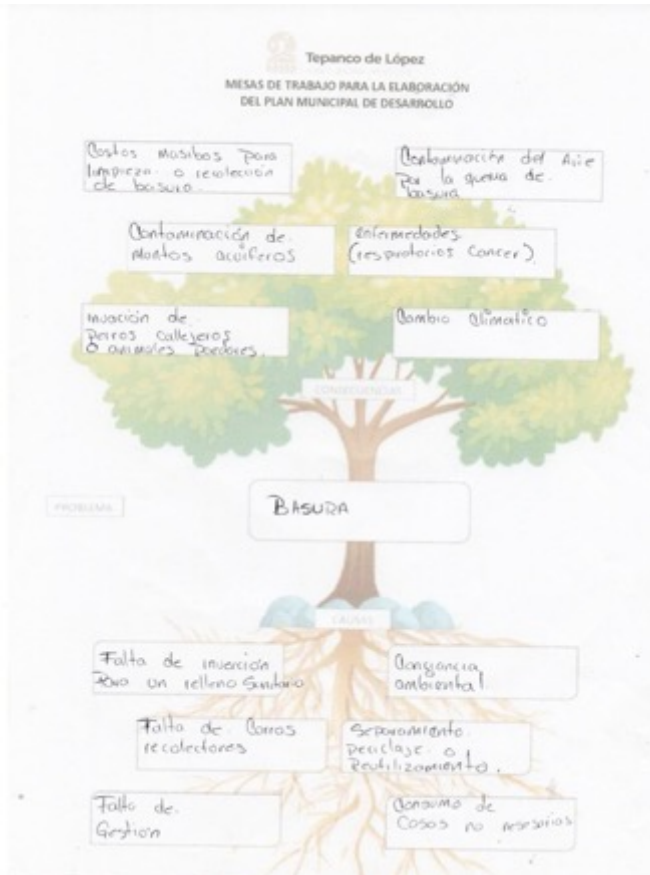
Tepanco de López

MESAS DE TRABAJO PARA LA ELABORACIÓN DEL PLAN MUNICIPAL DE DESARROLLO

Costos masibos para limpieza o recolección de basura.

Contaminación del Aire por la quema de basura

Contaminación de mantos acuiferos

enfermedades (respiratorios cancer)

invación de perros callejeros o animales roedores.

Cambio climatico

CONSECUENCIAS

PROBLEMA

BASURA

CAUSAS

Falta de inversión Para un relleno Sanitario

Conciencia ambiental

Falta de Carros recolectores

Separamiento reciclaje o Reutilizamiento.

Falta de Gestion

Consumo de Cosas no nesesarias